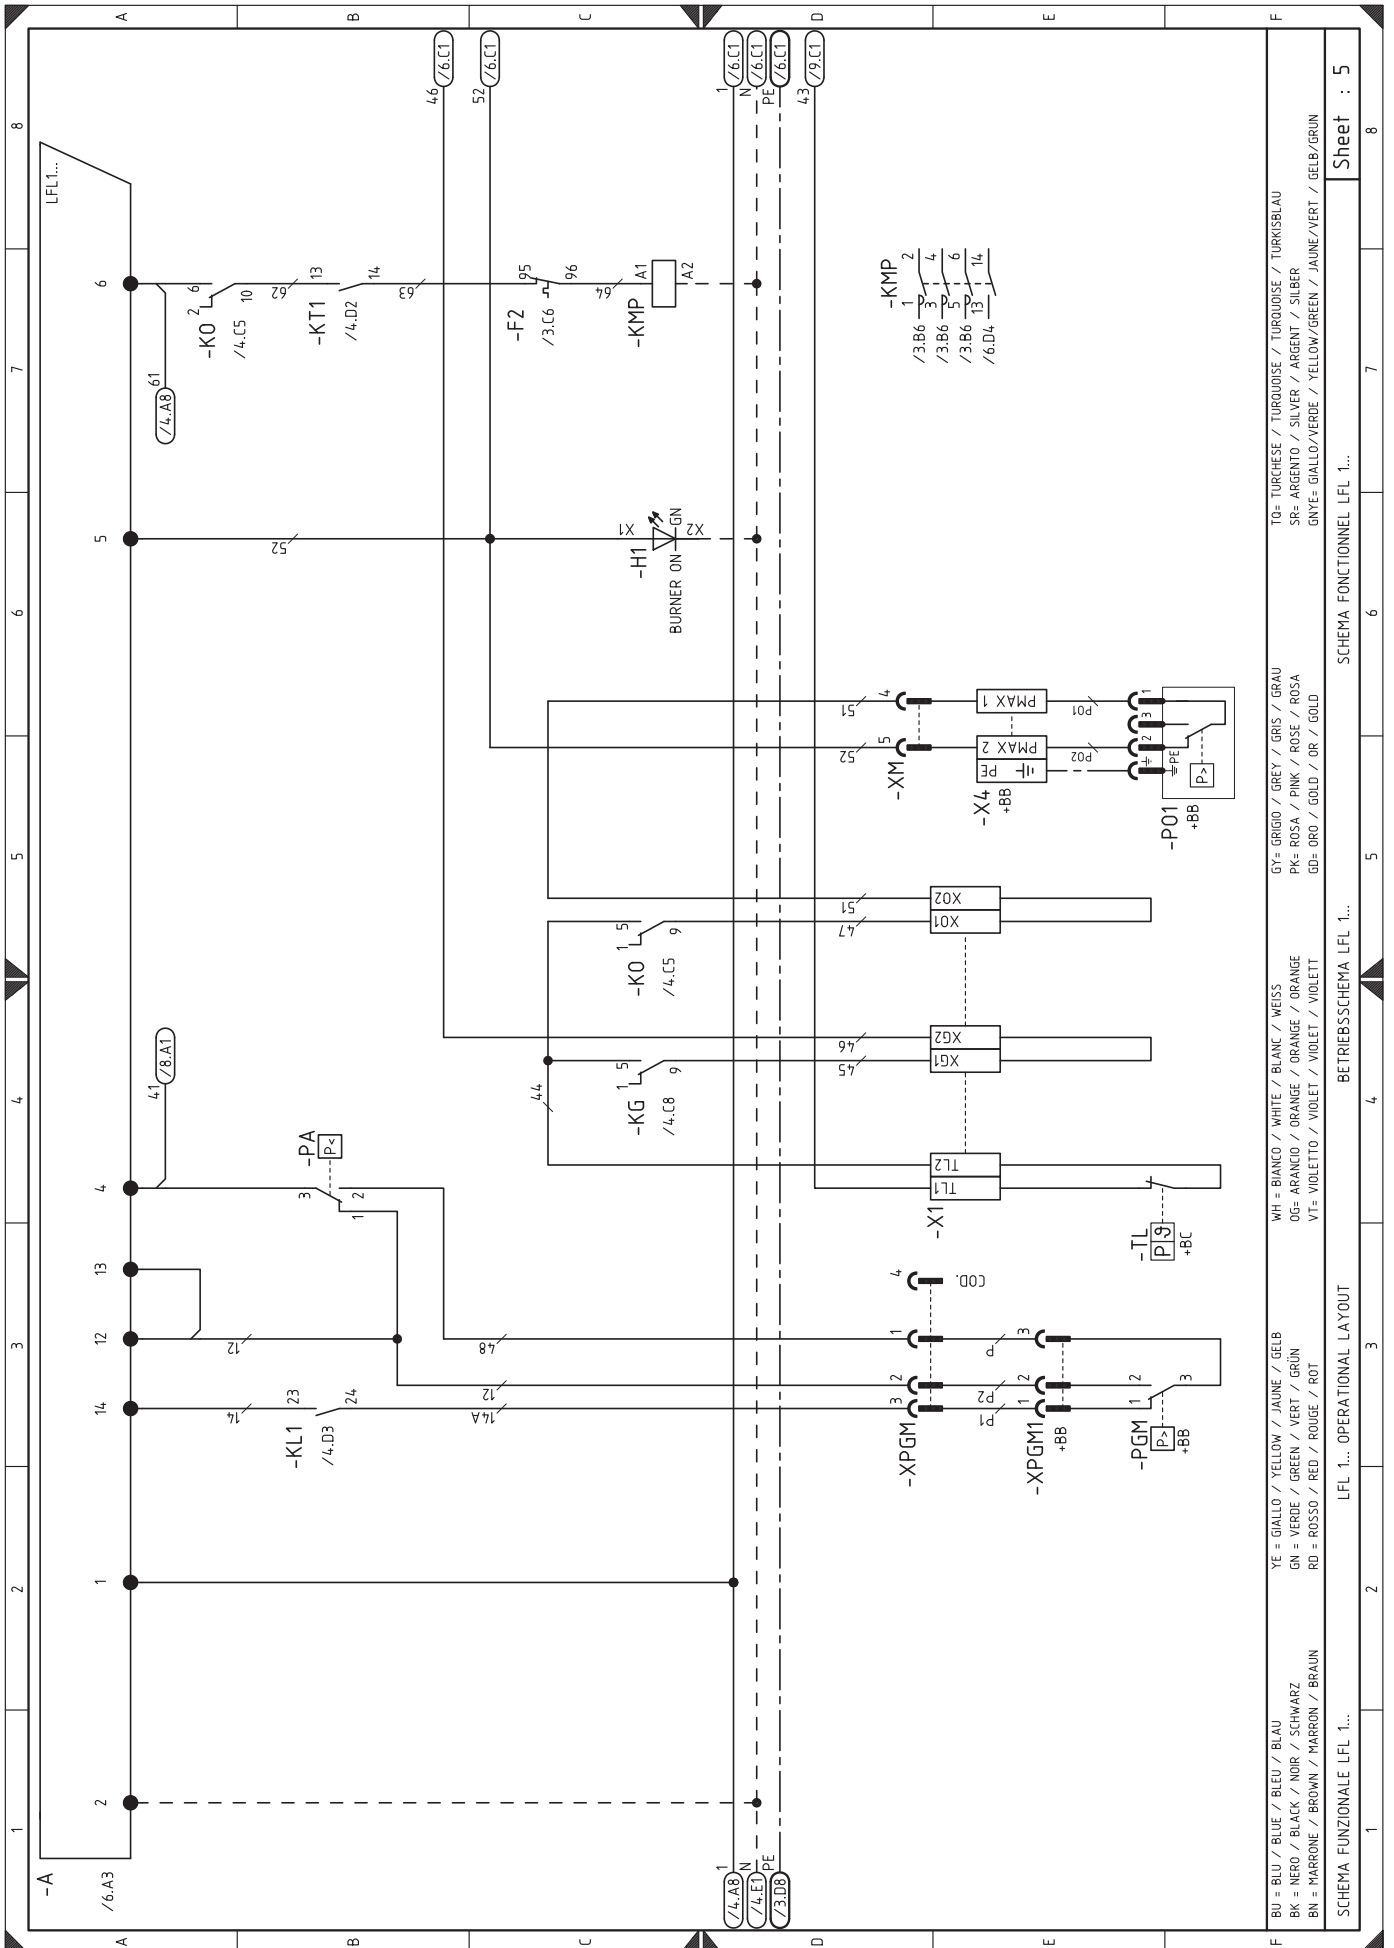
A B C D E F

8 7 6 5 4 3 2 1

LFL1...

-A
/6.A3

6 5 4 13 12 14 1 2

-K0 2 6 /4.C5 10
-KT1 13 14 /4.D2
62 63
-F2 95 96 /3.C6
64
-KMP A1 A2

/4.A8 61

-H1 X1 X2 GN
BURNER ON
52

46 /6.C1
52 /6.C1
1 /6.C1
N /6.C1
PE /6.C1
43 /9.C1

-KMP
/3.B6 1 2
/3.B6 3 4
/3.B6 5 6
/6.D4 13 14

-XM 4 5
51 52
-X4 +BB
PMAX 1
PMAX 2
PE
P01 P02
-P01 +BB
1 3 2 PE
P>

X02 X01
51 47
-K0 1 5 9 /4.C5

XG2 XG1
46 45
-KG 1 5 9 /4.C8
44

41 /8.A1

-PA P<
3 1 2

TL2 TL1
-X1
-TL +BC
P θ

4 COD.
12 48
1 2 3
-XPGM
P P2 P1
3 2 1
-XPGM1 +BB
12 14A 14
-KL1 23 24 /4.D3
-PGM P> +BB
1 2 3

1 /4.A8
N /4.E1
PE /3.D8

BU = BLU / BLUE / BLEU / BLAU
BK = NERO / BLACK / NOIR / SCHWARZ
BN = MARRONE / BROWN / MARRON / BRAUN
YE = GIALLO / YELLOW / JAUNE / GELB
GN = VERDE / GREEN / VERT / GRÜN
RD = ROSSO / RED / ROUGE / ROT
WH = BIANCO / WHITE / BLANC / WEISS
OG= ARANCIO / ORANGE / ORANGE / ORANGE
VT= VIOLETTO / VIOLET / VIOLET / VIOLETT
GY= GRIGIO / GREY / GRIS / GRAU
PK= ROSA / PINK / ROSE / ROSA
GD= ORO / GOLD / OR / GOLD
TQ= TURCHESE / TURQUOISE / TURQUOISE / TURKISBLAU
SR= ARGENTO / SILVER / ARGENT / SILBER
GNYE= GIALLO/VERDE / YELLOW/GREEN / JAUNE/VERT / GELB/GRUN

SCHEMA FUNZIONALE LFL 1...
LFL 1... OPERATIONAL LAYOUT
BETRIEBSSCHEMA LFL 1...
SCHEMA FONCTIONNEL LFL 1...
Sheet : 5